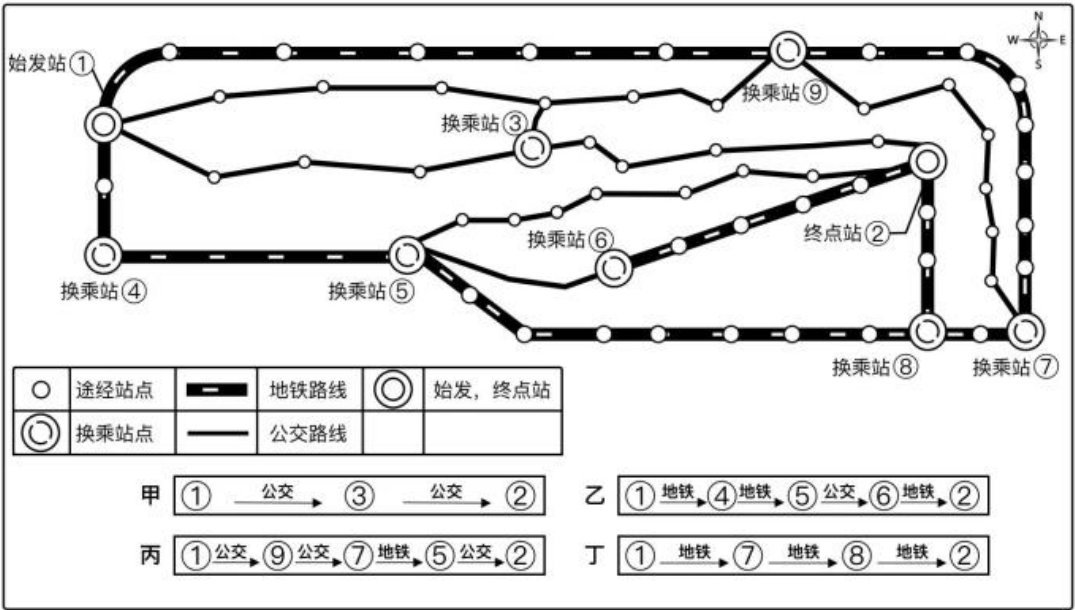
N
W E
S

始发站①
换乘站⑨
换乘站③
换乘站⑥
终点站②
换乘站④
换乘站⑤
换乘站⑧
换乘站⑦

| | | | | | |
|---|---|---|---|---|---|
| ○ | 途经站点 | | 地铁路线 | ◎ | 始发，终点站 |
| | 换乘站点 | | 公交路线 | | |

甲 ① $\xrightarrow{公交}$ ③ $\xrightarrow{公交}$ ②

乙 ① $\xrightarrow{地铁}$ ④ $\xrightarrow{地铁}$ ⑤ $\xrightarrow{公交}$ ⑥ $\xrightarrow{地铁}$ ②

丙 ① $\xrightarrow{公交}$ ⑨ $\xrightarrow{公交}$ ⑦ $\xrightarrow{地铁}$ ⑤ $\xrightarrow{公交}$ ②

丁 ① $\xrightarrow{地铁}$ ⑦ $\xrightarrow{地铁}$ ⑧ $\xrightarrow{地铁}$ ②